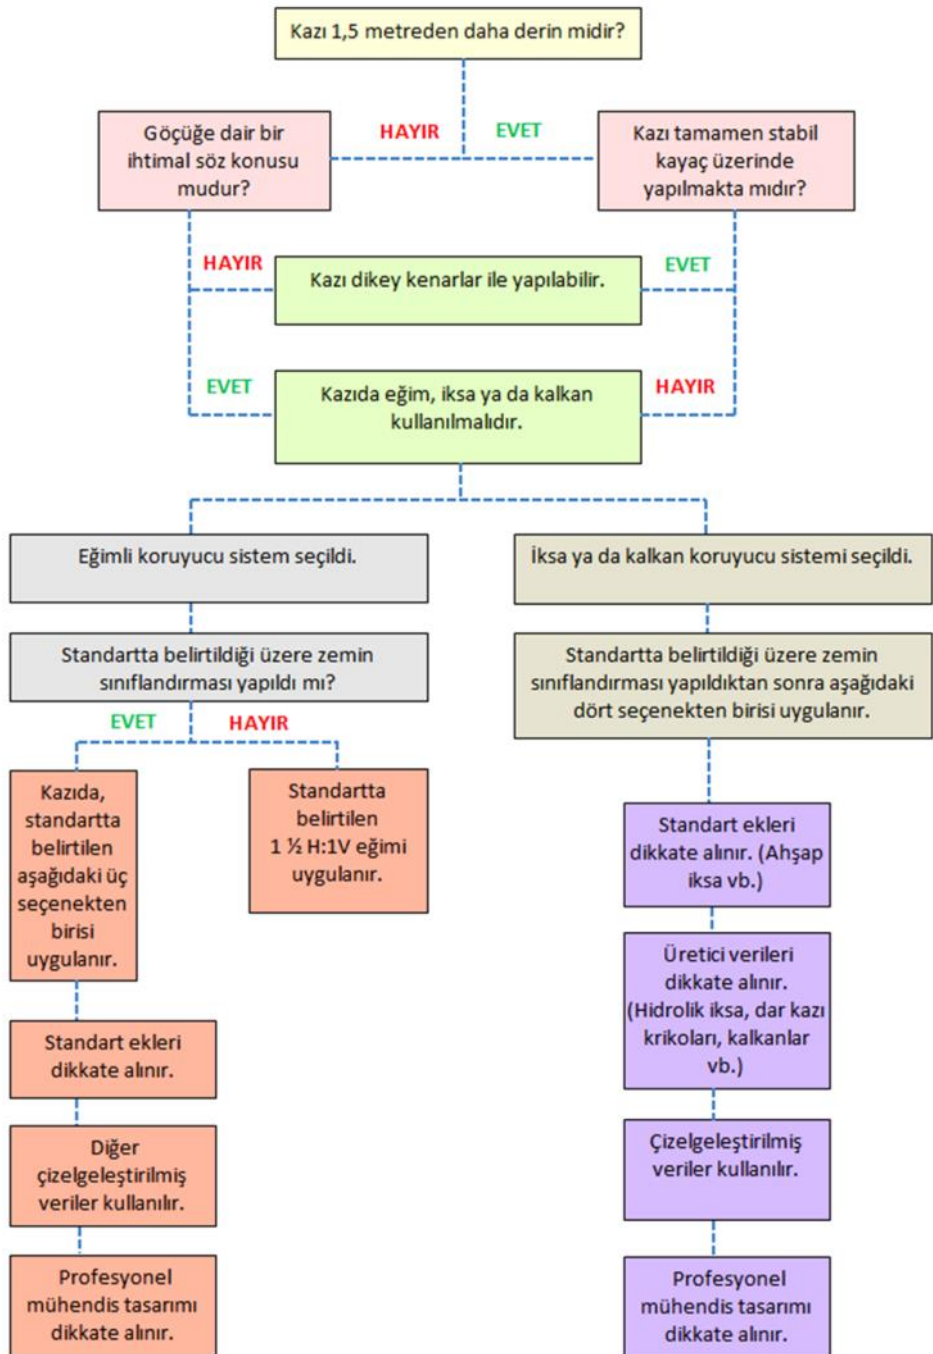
Kazı 1,5 metreden daha derin midir?

HAYIR

EVET

Göçüğe dair bir ihtimal söz konusu mudur?

Kazı tamamen stabil kayaç üzerinde yapılmakta mıdır?

HAYIR

Kazı dikey kenarlar ile yapılabilir.

EVET

EVET

Kazıda eğim, iksa ya da kalkan kullanılmalıdır.

HAYIR

Eğimli koruyucu sistem seçildi.

İksa ya da kalkan koruyucu sistemi seçildi.

Standartta belirtildiği üzere zemin sınıflandırması yapıldı mı?

EVET

HAYIR

Standartta belirtildiği üzere zemin sınıflandırması yapıldıktan sonra aşağıdaki dört seçenekten birisi uygulanır.

Kazıda, standartta belirtilen aşağıdaki üç seçenekten birisi uygulanır.

Standartta belirtilen 1 ½ H:1V eğimi uygulanır.

Standart ekleri dikkate alınır. (Ahşap iksa vb.)

Üretici verileri dikkate alınır. (Hidrolik iksa, dar kazı krikoları, kalkanlar vb.)

Standart ekleri dikkate alınır.

Diğer çizelgeleştirilmiş veriler kullanılır.

Çizelgeleştirilmiş veriler kullanılır.

Profesyonel mühendis tasarımı dikkate alınır.

Profesyonel mühendis tasarımı dikkate alınır.